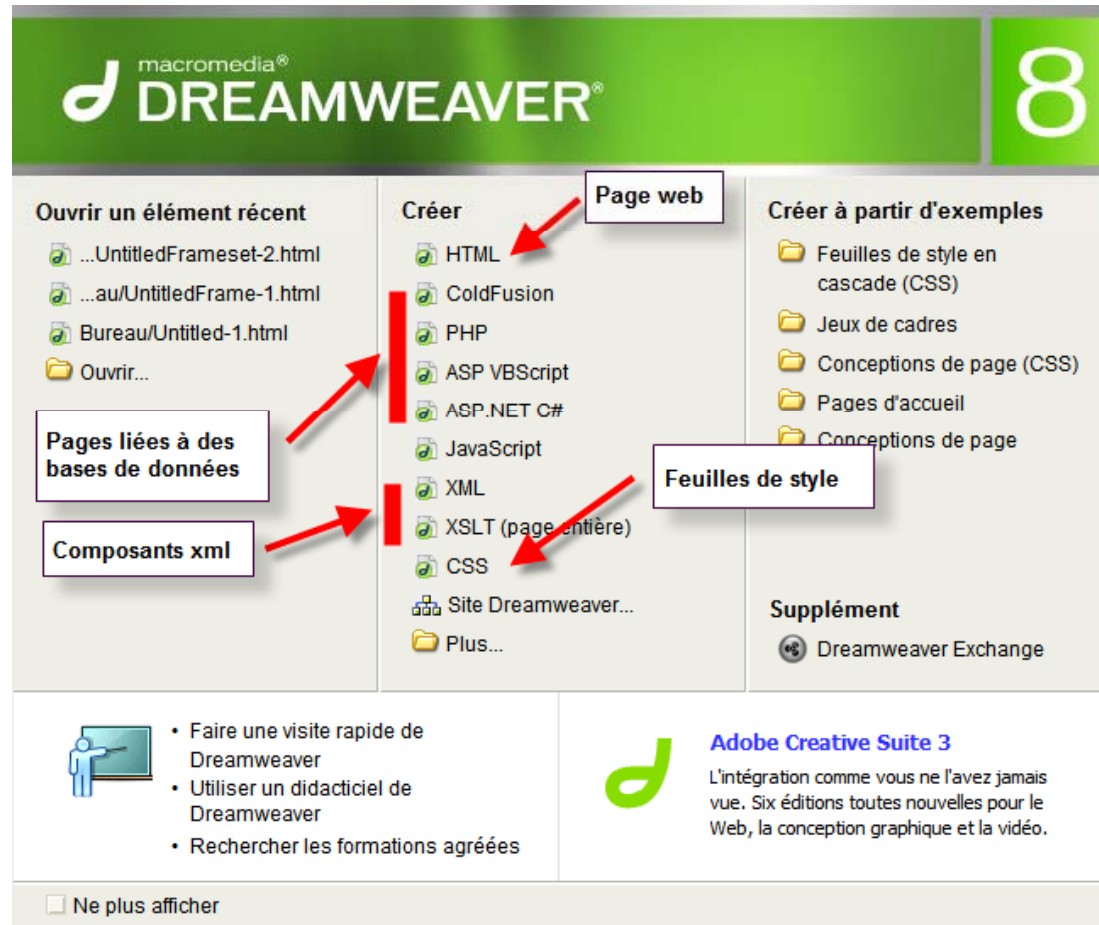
macromedia®
DREAMWEAVER®
8

Ouvrir un élément récent
...UntitledFrameset-2.html
...au/UntitledFrame-1.html
Bureau/Untitled-1.html
Ouvrir...

Pages liées à des bases de données

Composants xml

Créer
HTML
ColdFusion
PHP
ASP VBScript
ASP.NET C#
JavaScript
XML
XSLT (page entière)
CSS
Site Dreamweaver...
Plus...

Page web

Feuilles de style

Créer à partir d'exemples
Feuilles de style en cascade (CSS)
Jeux de cadres
Conceptions de page (CSS)
Pages d'accueil
Conceptions de page

Supplément
Dreamweaver Exchange

• Faire une visite rapide de Dreamweaver
• Utiliser un didacticiel de Dreamweaver
• Rechercher les formations agréées

Adobe Creative Suite 3
L'intégration comme vous ne l'avez jamais vue. Six éditions toutes nouvelles pour le Web, la conception graphique et la vidéo.

Ne plus afficher